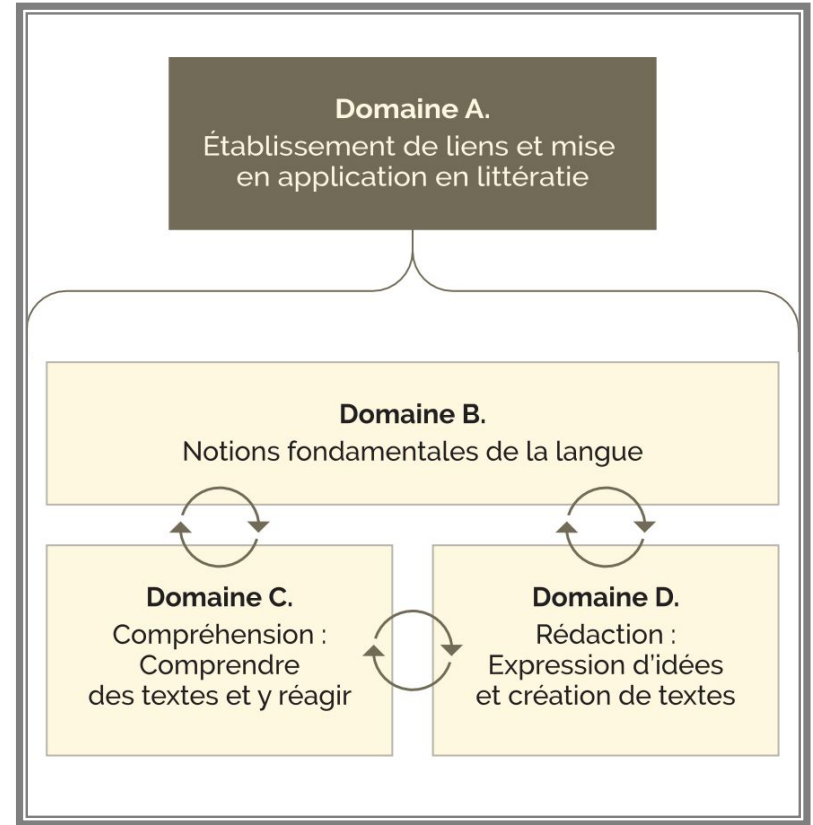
Domaine A.
Établissement de liens et mise en application en littératie

Domaine B.
Notions fondamentales de la langue

Domaine C.
Compréhension : Comprendre des textes et y réagir

Domaine D.
Rédaction : Expression d'idées et création de textes